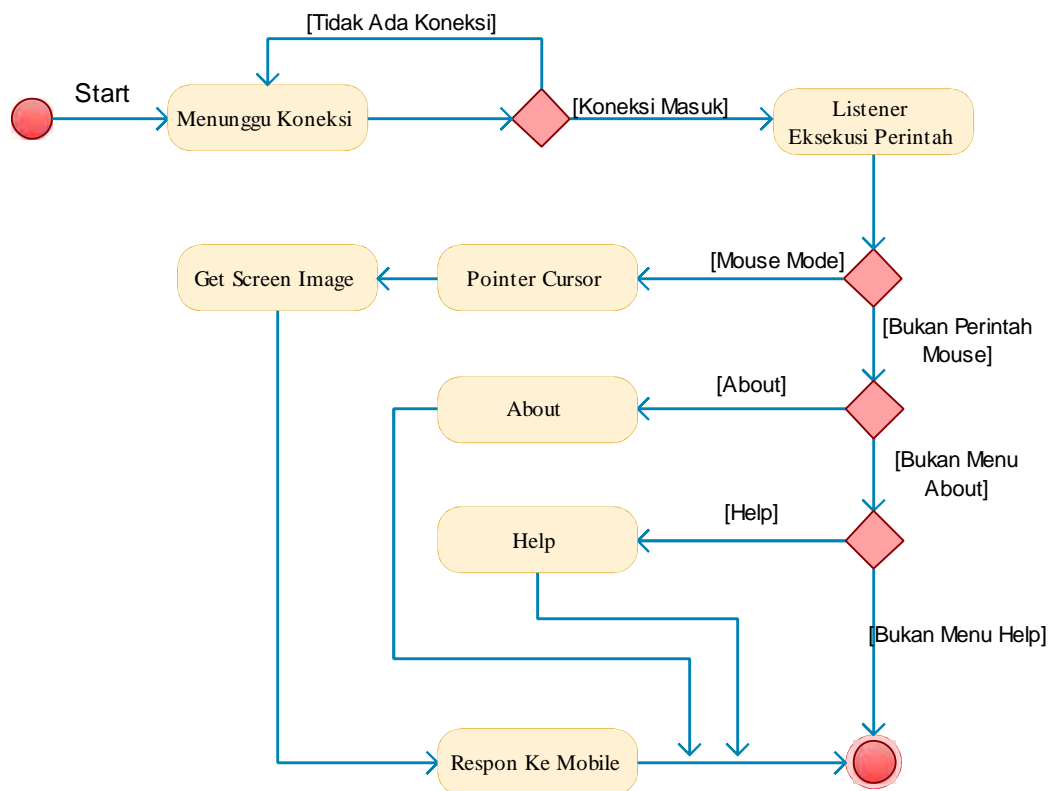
[Tidak Ada Koneksi]

Start

Menunggu Koneksi

[Koneksi Masuk]

Listener
Eksekusi Perintah

[Mouse Mode]

Get Screen Image

Pointer Cursor

[Bukan Perintah Mouse]

[About]

About

[Bukan Menu About]

[Help]

Help

[Bukan Menu Help]

Respon Ke Mobile